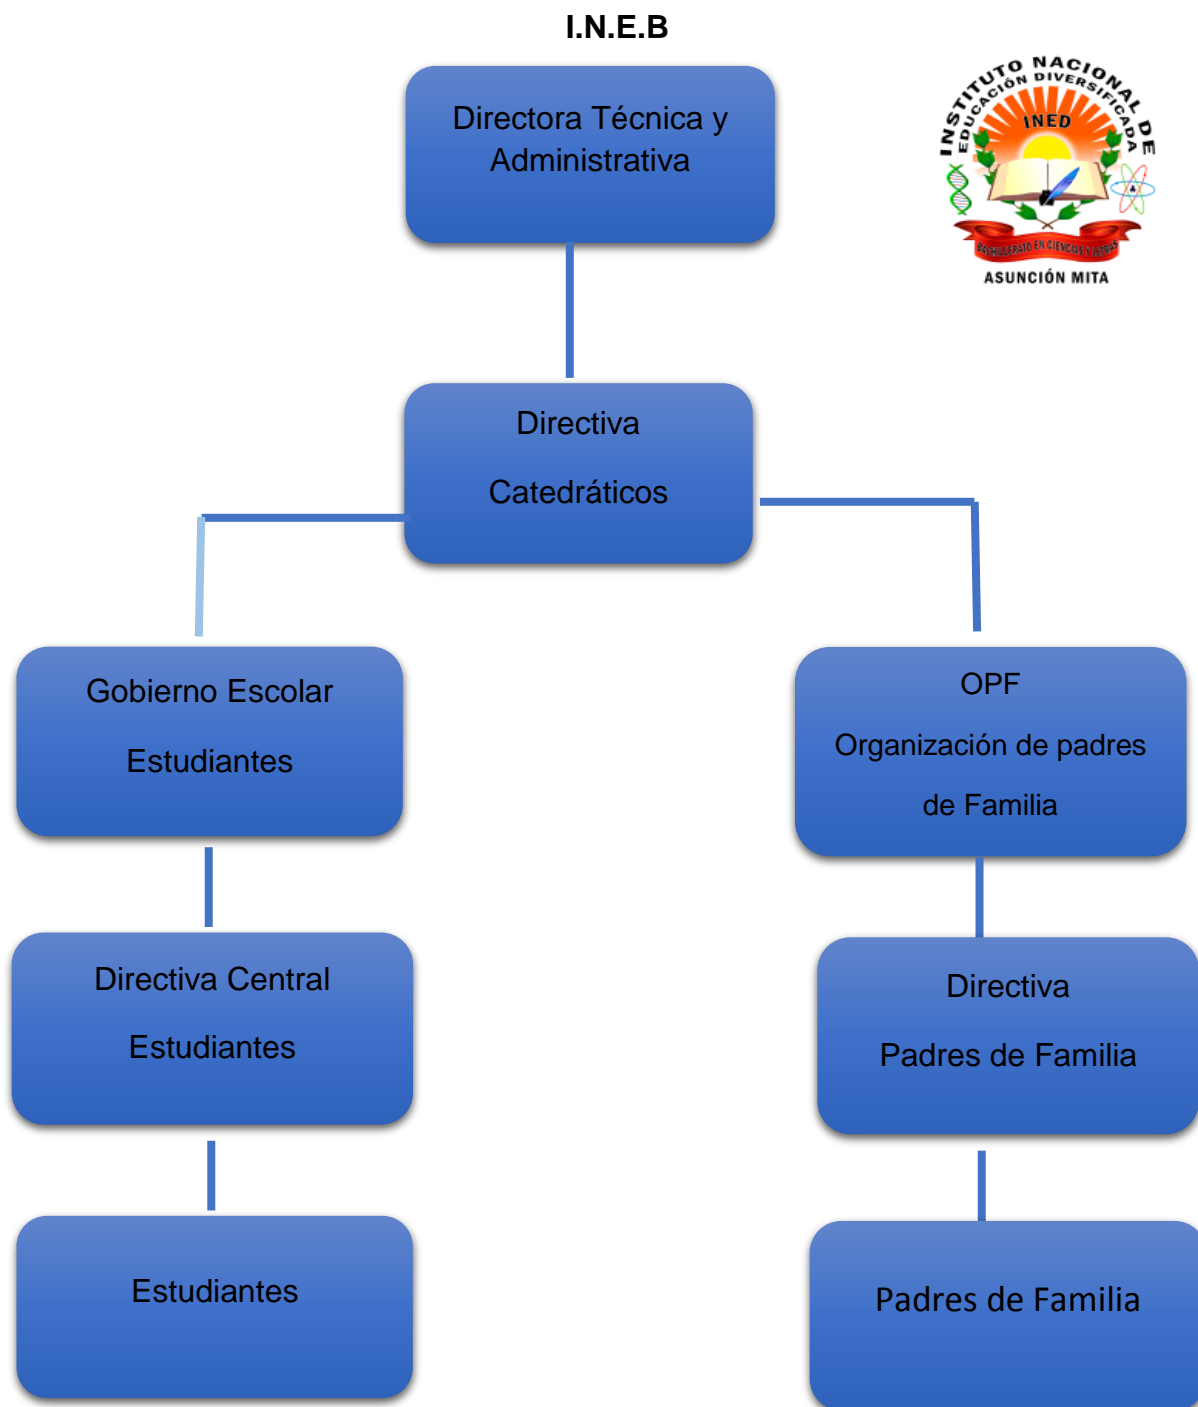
I.N.E.B

INSTITUTO NACIONAL DE EDUCACIÓN DIVERSIFICADA
INED
BACHILLERATO EN CIENCIAS Y LETRAS
ASUNCIÓN MITA

Directora Técnica y Administrativa

Directiva

Catedráticos

Gobierno Escolar

Estudiantes

OPF

Organización de padres de Familia

Directiva Central

Estudiantes

Directiva

Padres de Familia

Estudiantes

Padres de Familia